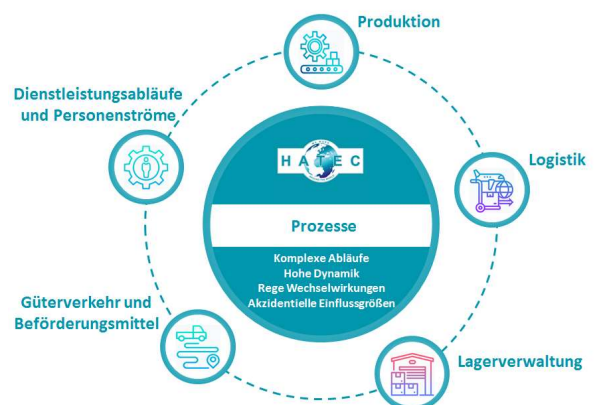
Produktion

Dienstleistungsabläufe und Personenströme

HATEC

Prozesse

Komplexe Abläufe
Hohe Dynamik
Rege Wechselwirkungen
Akzidentielle Einflussgrößen

Logistik

Güterverkehr und Beförderungsmittel

Lagerverwaltung